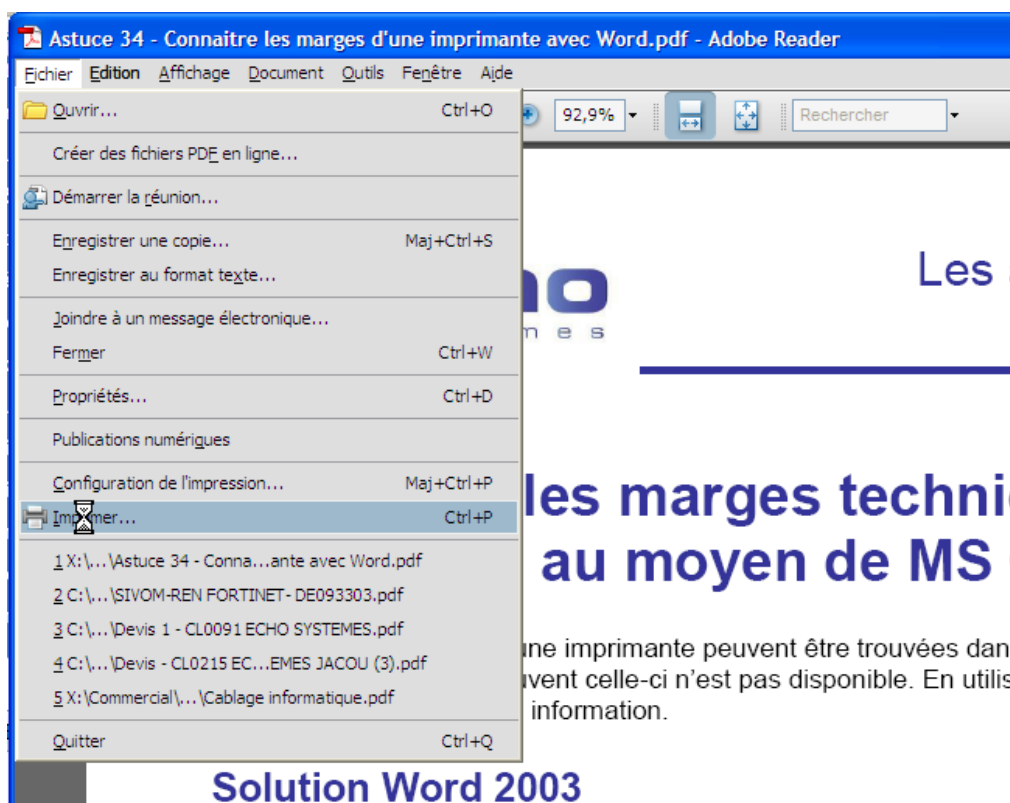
Astuce 34 - Connaitre les marges d'une imprimante avec Word.pdf - Adobe Reader

Fichier Edition Affichage Document Outils Fenêtre Aide

Ouvrir... Ctrl+O

Créer des fichiers PDF en ligne...

Démarrer la réunion...

Enregistrer une copie... Maj+Ctrl+S
Enregistrer au format texte...

Joindre à un message électronique...
Fermer Ctrl+W

Propriétés... Ctrl+D

Publications numériques

Configuration de l'impression... Maj+Ctrl+P
Imp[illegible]mer... Ctrl+P

1 X:\...\Astuce 34 - Conna...ante avec Word.pdf
2 C:\...\SIVOM-REN FORTINET- DE093303.pdf
3 C:\...\Devis 1 - CL0091 ECHO SYSTEMES.pdf
4 C:\...\Devis - CL0215 EC...EMES JACOU (3).pdf
5 X:\Commercial\...\Cablage informatique.pdf

Quitter Ctrl+Q

92,9% Rechercher

Les

no
mes

les marges techni
au moyen de MS

une imprimante peuvent être trouvées dan
uvent celle-ci n'est pas disponible. En utilis
information.

Solution Word 2003